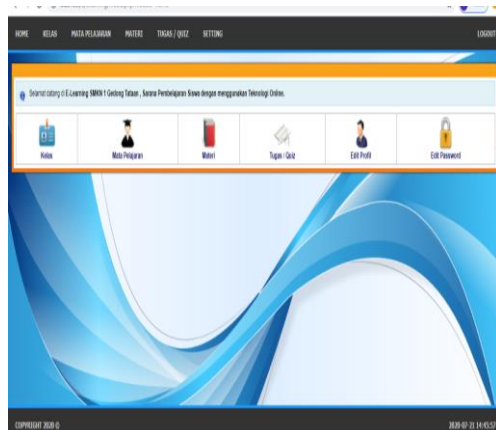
HOME KELAS MATA PELAJARAN MATERI TUGAS / QUIZ SETTING LOGOUT

Selamat datang di E-Learning SMKN 1 Gedong Tataan , Sarana Pembelajaran Siswa dengan menggunakan Teknologi Online.

| Kelas | Mata Pelajaran | Materi | Tugas / Quiz | Edit Profil | Edit Password |
|---|---|---|---|---|---|

COPYRIGHT 2020 © 2020-07-21 14:45:57